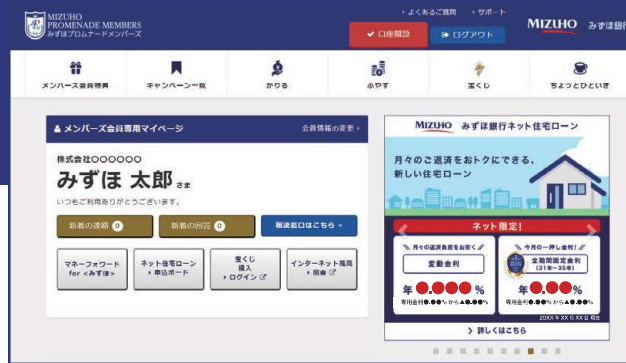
MIZUHO PROMENADE MEMBERS
みずほプロムナードメンバーズ

› よくあるご質問　› サポート

MIZUHO　みずほ銀行

口座開設　ログアウト

メンバーズ会員特典　キャンペーン一覧　かりる　ふやす　宝くじ　ちょっとひといき

メンバーズ会員専用マイページ　会員情報の変更 ›

株式会社OOOOOO
みずほ 太郎 さま
いつもご利用ありがとうございます。

新着の連絡 0　新着の回答 0　相談窓口はこちら

マネーフォワード for〈みずほ〉　ネット住宅ローン › 申込ボード　宝くじ購入 › ログイン　インターネット残高 › 照会

MIZUHO　みずほ銀行ネット住宅ローン

月々のご返済をおトクにできる、新しい住宅ローン

ネット限定!

月々の返済負担を抑えるなら　変動金利　年 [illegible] %

今月の一押し金利!　全期間固定金利 (31年〜35年)　年 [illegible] %

› 詳しくはこちら